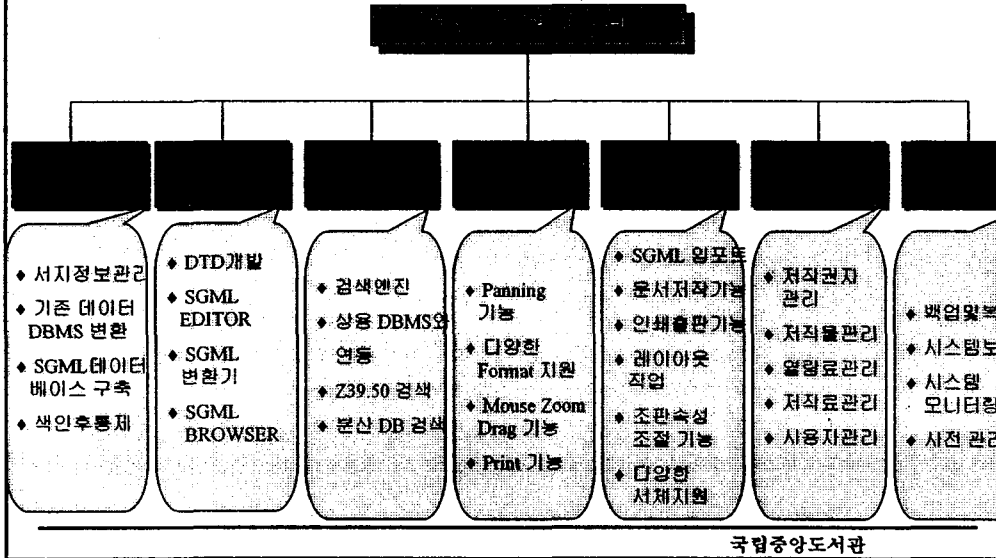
◆ 서지정보관리
◆ 기존 데이터 DBMS 변환
◆ SGML데이터베이스 구축
◆ 색인후통제

◆ DTD개발
◆ SGML EDITOR
◆ SGML 변환기
◆ SGML BROWSER

◆ 검색엔진
◆ 상용 DBMS와 연동
◆ Z39.50 검색
◆ 분산 DB 검색

◆ Panning 기능
◆ 다양한 Format 지원
◆ Mouse Zoom Drag 기능
◆ Print 기능

◆ SGML 임포트
◆ 문서저작기능
◆ 인쇄출판기능
◆ 레이아웃 작업
◆ 조판속성 조절 기능
◆ 다양한 서체지원

◆ 저작권자 관리
◆ 저작물관리
◆ 열람료관리
◆ 저작료관리
◆ 사용자관리

◆ 백업및복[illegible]
◆ 시스템보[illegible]
◆ 시스템 모니터링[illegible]
◆ 사전 관리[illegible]

국립중앙도서관